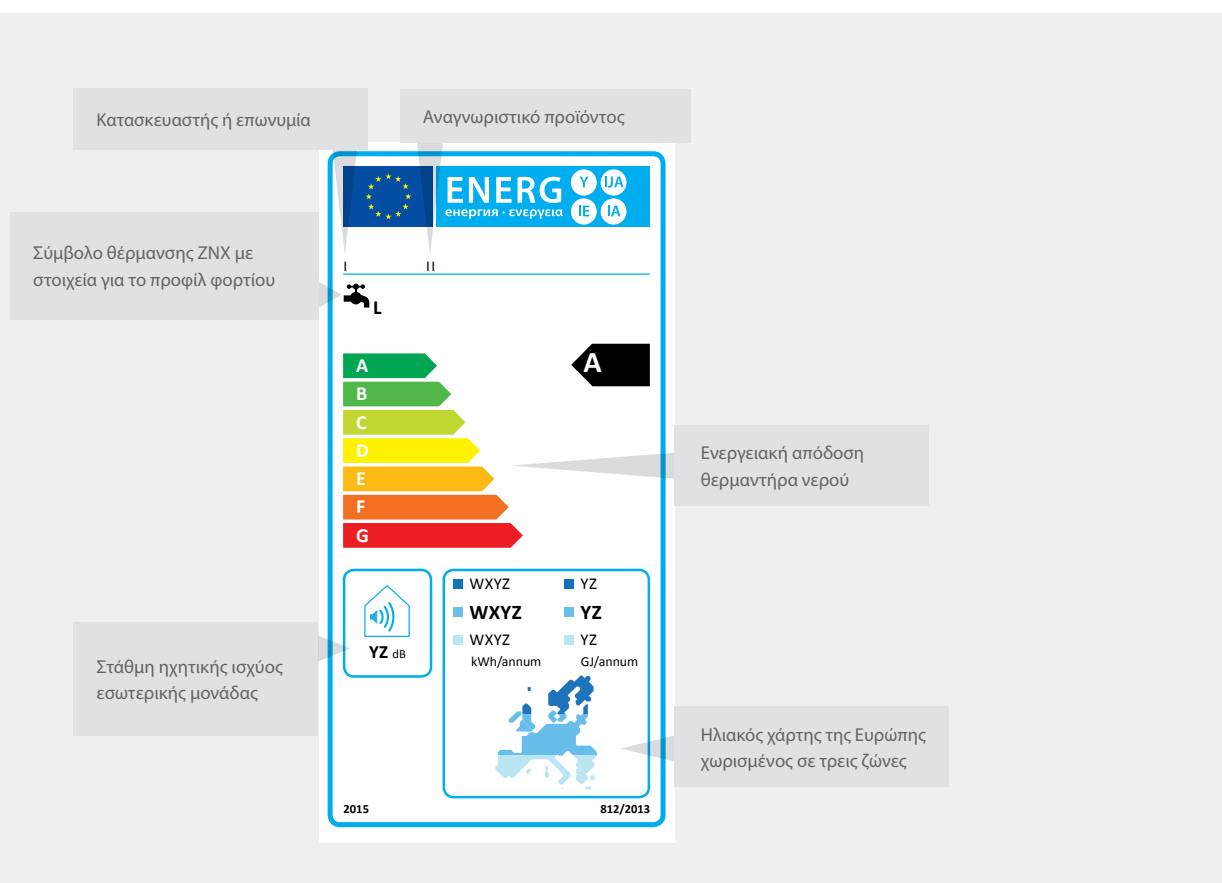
Κατασκευαστής ή επωνυμία

Αναγνωριστικό προϊόντος

ENERG Y IJA IE IA
енергия · ενεργεια

I

II

Σύμβολο θέρμανσης ΖΝΧ με στοιχεία για το προφίλ φορτίου

L

A

A

B

C

D

E

F

G

Ενεργειακή απόδοση θερμαντήρα νερού

YZ dB

WXYZ

YZ

WXYZ

YZ

WXYZ

YZ

kWh/annum

GJ/annum

Στάθμη ηχητικής ισχύος εσωτερικής μονάδας

Ηλιακός χάρτης της Ευρώπης χωρισμένος σε τρεις ζώνες

2015

812/2013